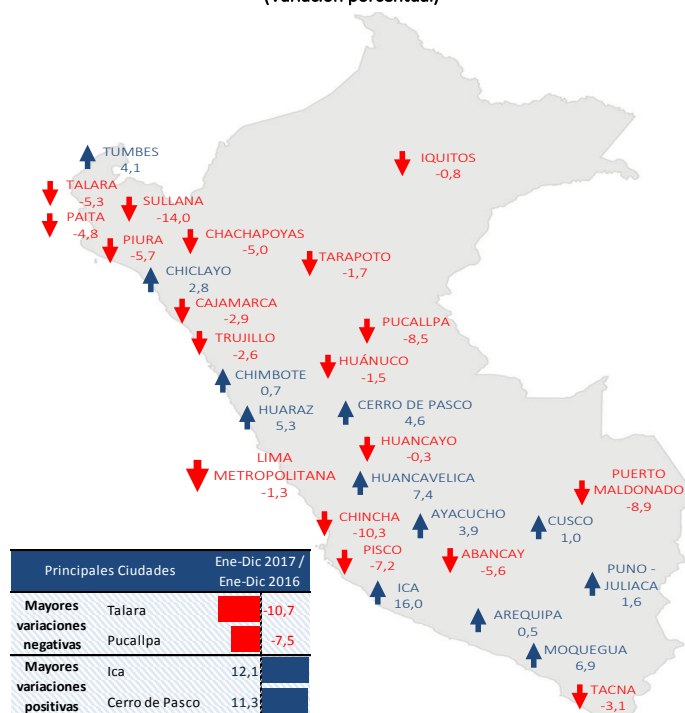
(Variación porcentual)

TUMBES 4,1

IQUITOS -0,8

TALARA -5,3

SULLANA -14,0

PAITA -4,8

PIURA -5,7

CHACHAPOYAS -5,0

TARAPOTO -1,7

CHICLAYO 2,8

CAJAMARCA -2,9

PUCALLPA -8,5

TRUJILLO -2,6

HUÁNUCO -1,5

CHIMBOTE 0,7

HUARAZ 5,3

CERRO DE PASCO 4,6

HUANCAYO -0,3

LIMA METROPOLITANA -1,3

HUANCAVELICA 7,4

PUERTO MALDONADO -8,9

CHINCHA -10,3

AYACUCHO 3,9

CUSCO 1,0

PISCO -7,2

ABANCAY -5,6

PUNO - JULIACA 1,6

ICA 16,0

AREQUIPA 0,5

MOQUEGUA 6,9

TACNA -3,1

| Principales Ciudades | | Ene-Dic 2017 / Ene-Dic 2016 |
|---|---|---|
| Mayores variaciones negativas | Talara | -10,7 |
| | Pucallpa | -7,5 |
| Mayores variaciones positivas | Ica | 12,1 |
| | Cerro de Pasco | 11,3 |